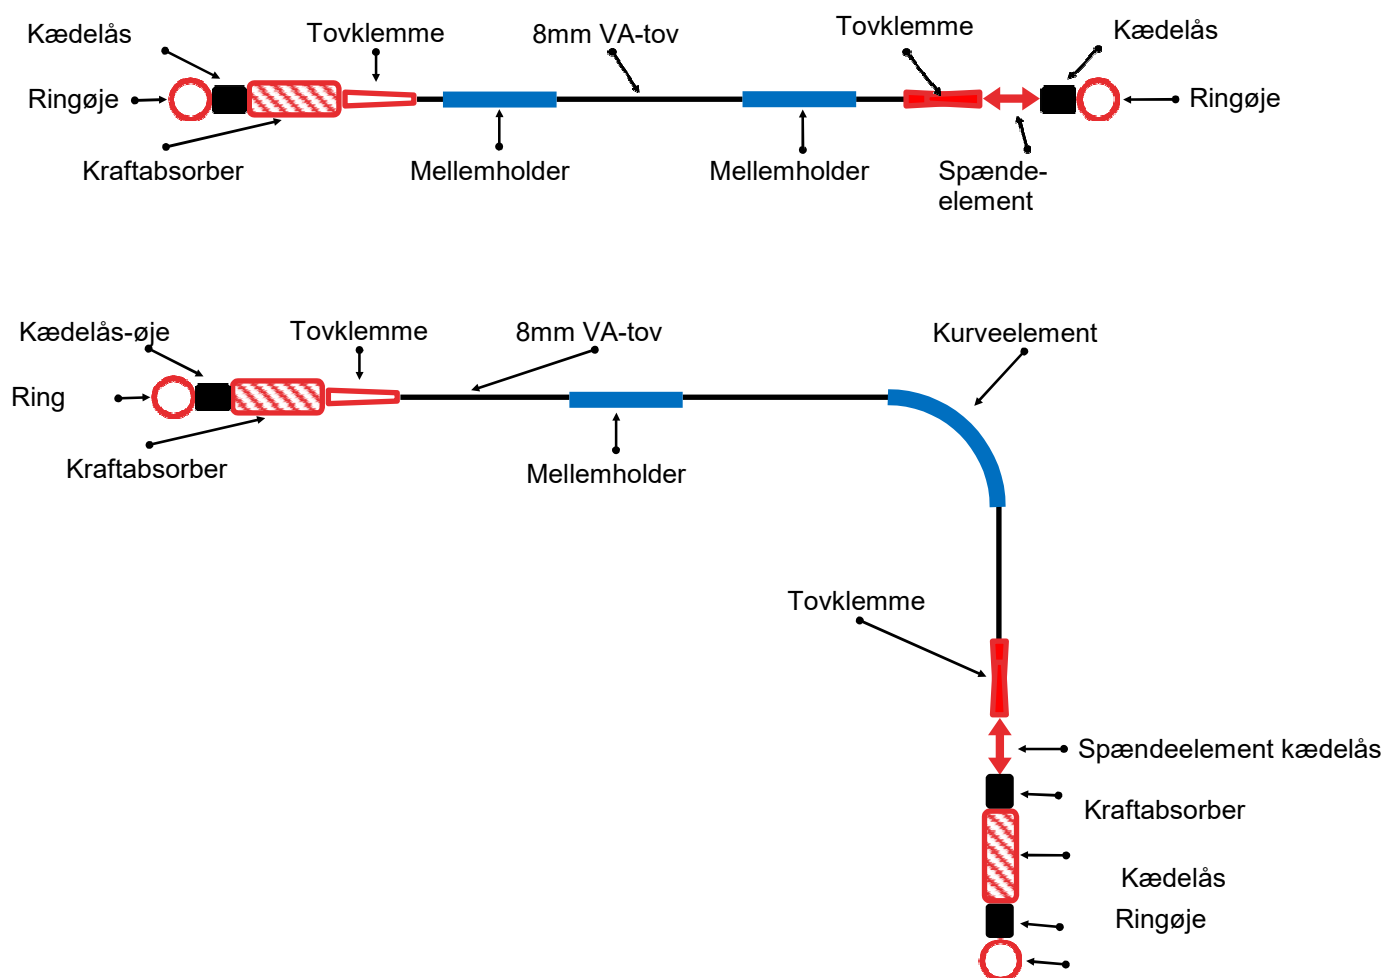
Kædelås
Tovklemme
8mm VA-tov
Tovklemme
Kædelås
Ringøje
Ringøje
Kraftabsorber
Mellemholder
Mellemholder
Spændeelement

Kædelås-øje
Tovklemme
8mm VA-tov
Kurveelement
Ring
Kraftabsorber
Mellemholder
Tovklemme
Spændeelement kædelås
Kraftabsorber
Kædelås
Ringøje